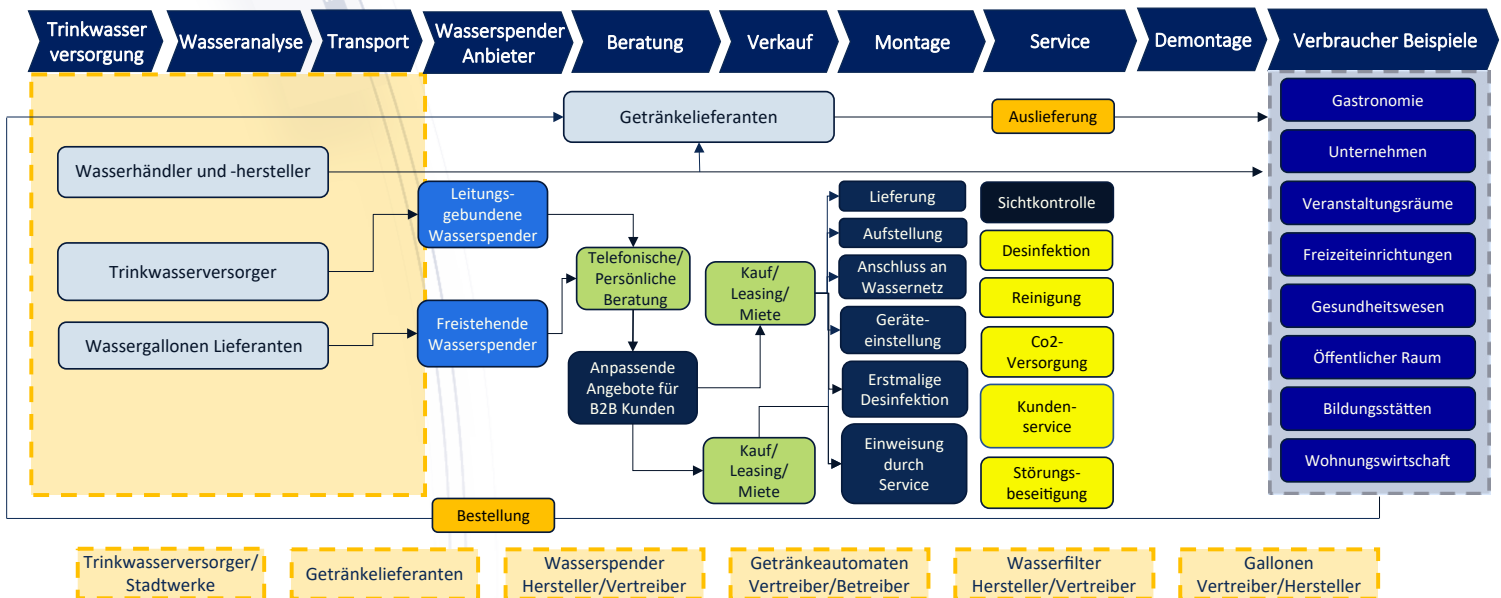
Trinkwasser versorgung | Wasseranalyse | Transport | Wasserspender Anbieter | Beratung | Verkauf | Montage | Service | Demontage | Verbraucher Beispiele

Getränkelieferanten

Auslieferung

Wasserhändler und -hersteller

Leitungsgebundene Wasserspender

Trinkwasserversorger

Wassergallonen Lieferanten

Freistehende Wasserspender

Telefonische/ Persönliche Beratung

Anpassende Angebote für B2B Kunden

Kauf/ Leasing/ Miete

Kauf/ Leasing/ Miete

Lieferung

Aufstellung

Anschluss an Wassernetz

Geräteeinstellung

Erstmalige Desinfektion

Einweisung durch Service

Sichtkontrolle

Desinfektion

Reinigung

Co2-Versorgung

Kundenservice

Störungsbeseitigung

Gastronomie

Unternehmen

Veranstaltungsräume

Freizeiteinrichtungen

Gesundheitswesen

Öffentlicher Raum

Bildungsstätten

Wohnungswirtschaft

Bestellung

Trinkwasserversorger/ Stadtwerke

Getränkelieferanten

Wasserspender Hersteller/Vertreiber

Getränkeautomaten Vertreiber/Betreiber

Wasserfilter Hersteller/Vertreiber

Gallonen Vertreiber/Hersteller